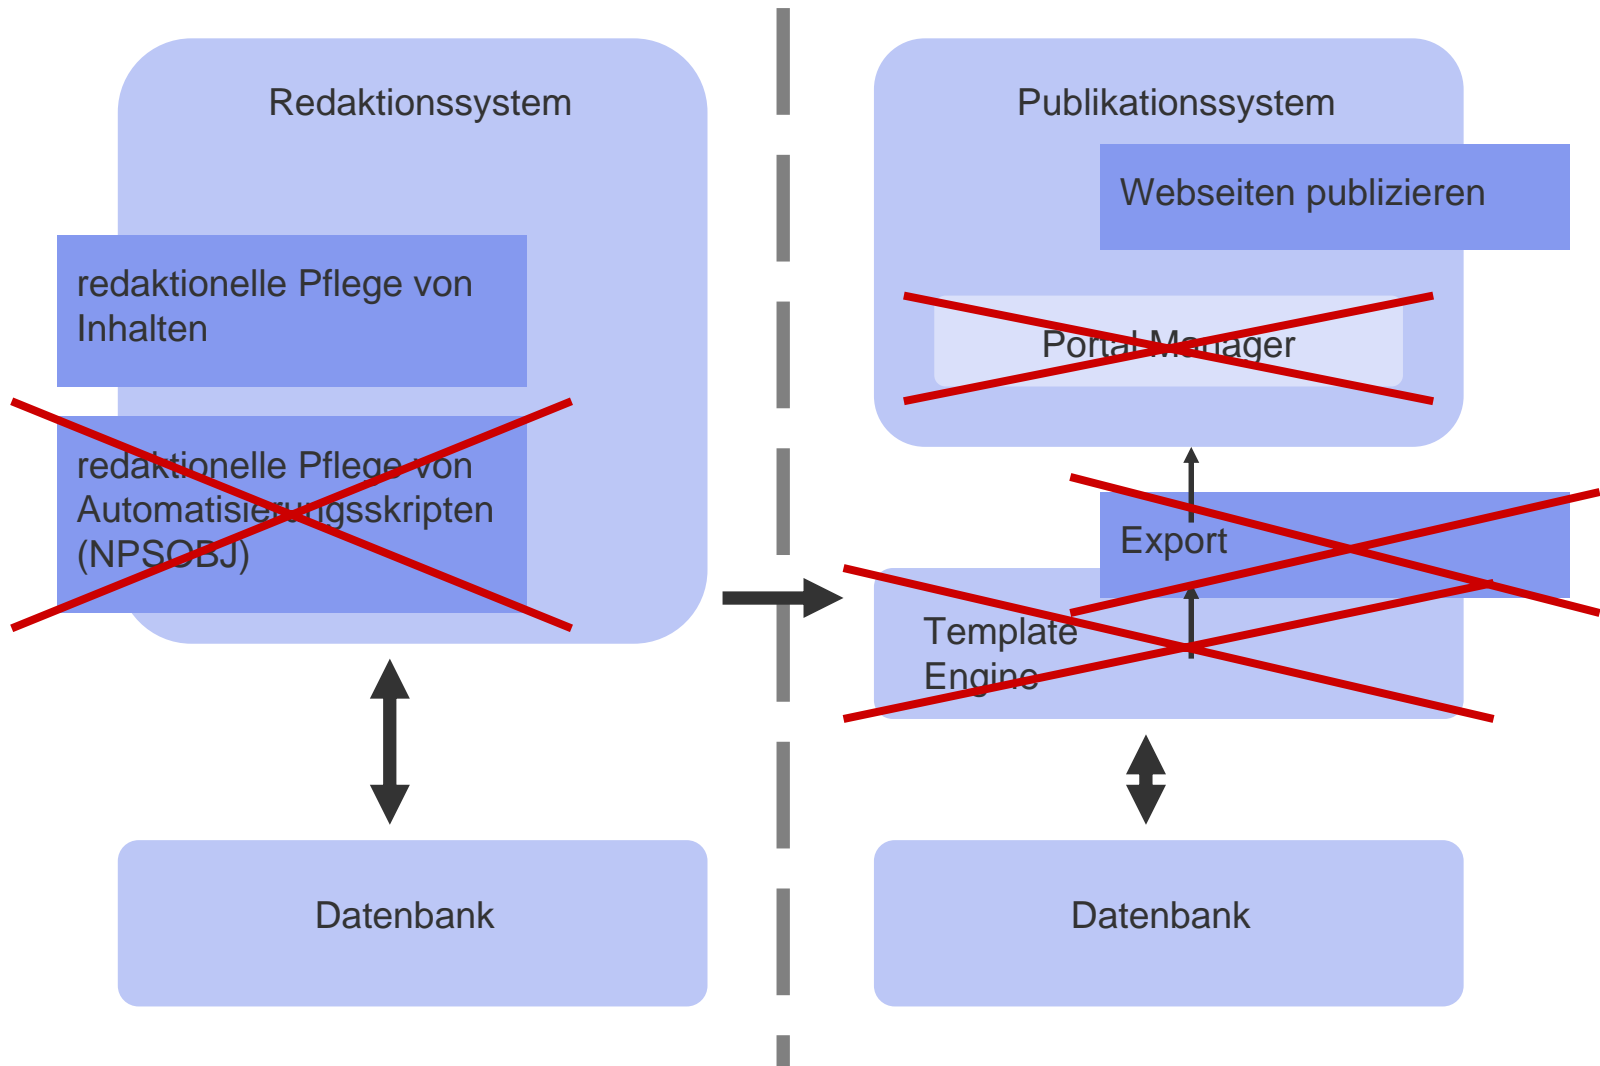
Redaktionssystem

redaktionelle Pflege von Inhalten

redaktionelle Pflege von Automatisierungsskripten (NPSOBJ)

Datenbank

Publikationssystem

Webseiten publizieren

Portal Manager

Export

Template Engine

Datenbank